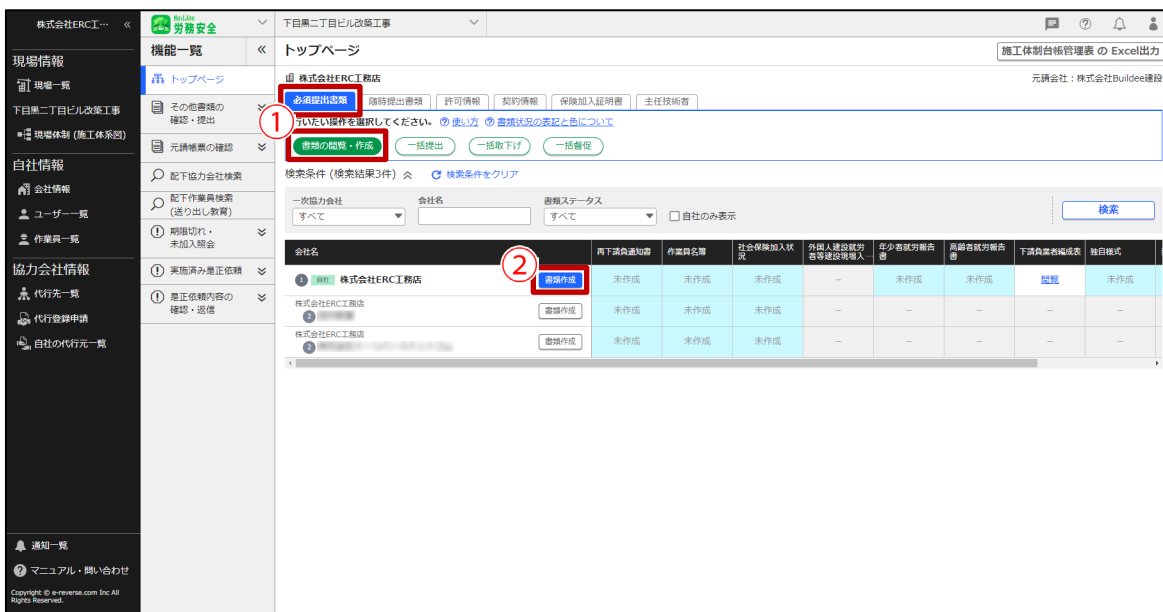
株式会社ERC工… «

現場情報
現場一覧
下目黒二丁目ビル改築工事
現場体制 (施工体系図)
自社情報
会社情報
ユーザー一覧
作業員一覧
協力会社情報
代行先一覧
代行登録申請
自社の代行元一覧

通知一覧
マニュアル・問い合わせ
Copyright © e-reverse.com Inc All Rights Reserved.

Buildee 労務安全
機能一覧 «
トップページ
その他書類の確認・提出
元請帳票の確認
配下協力会社検索
配下作業員検索 (送り出し教育)
期限切れ・未加入照会
実施済み是正依頼
是正依頼内容の確認・返信

下目黒二丁目ビル改築工事
トップページ
施工体制台帳管理表 の Excel出力
株式会社ERC工務店
元請会社：株式会社Buildee建設
必須提出書類 | 随時提出書類 | 許可情報 | 契約情報 | 保険加入証明書 | 主任技術者
①
行いたい操作を選択してください。 使い方 書類状況の表記と色について
書類の閲覧・作成 | 一括提出 | 一括取下げ | 一括督促
検索条件 (検索結果3件) 検索条件をクリア
一次協力会社 すべて
会社名
書類ステータス すべて
自社のみ表示
検索

| 会社名 | | 再下請負通知書 | 作業員名簿 | 社会保険加入状況 | 外国人建設就労者等建設現場入… | 年少者就労報告書 | 高齢者就労報告書 | 下請負業者編成表 | 独自様式 |
|---|---|---|---|---|---|---|---|---|---|
| 1 自社 株式会社ERC工務店 | ② 書類作成 | 未作成 | 未作成 | 未作成 | − | 未作成 | 未作成 | 閲覧 | 未作成 |
| 株式会社ERC工務店 2 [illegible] | 書類作成 | 未作成 | 未作成 | 未作成 | − | − | − | − | − |
| 株式会社ERC工務店 2 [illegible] | 書類作成 | 未作成 | 未作成 | 未作成 | − | − | − | − | − |